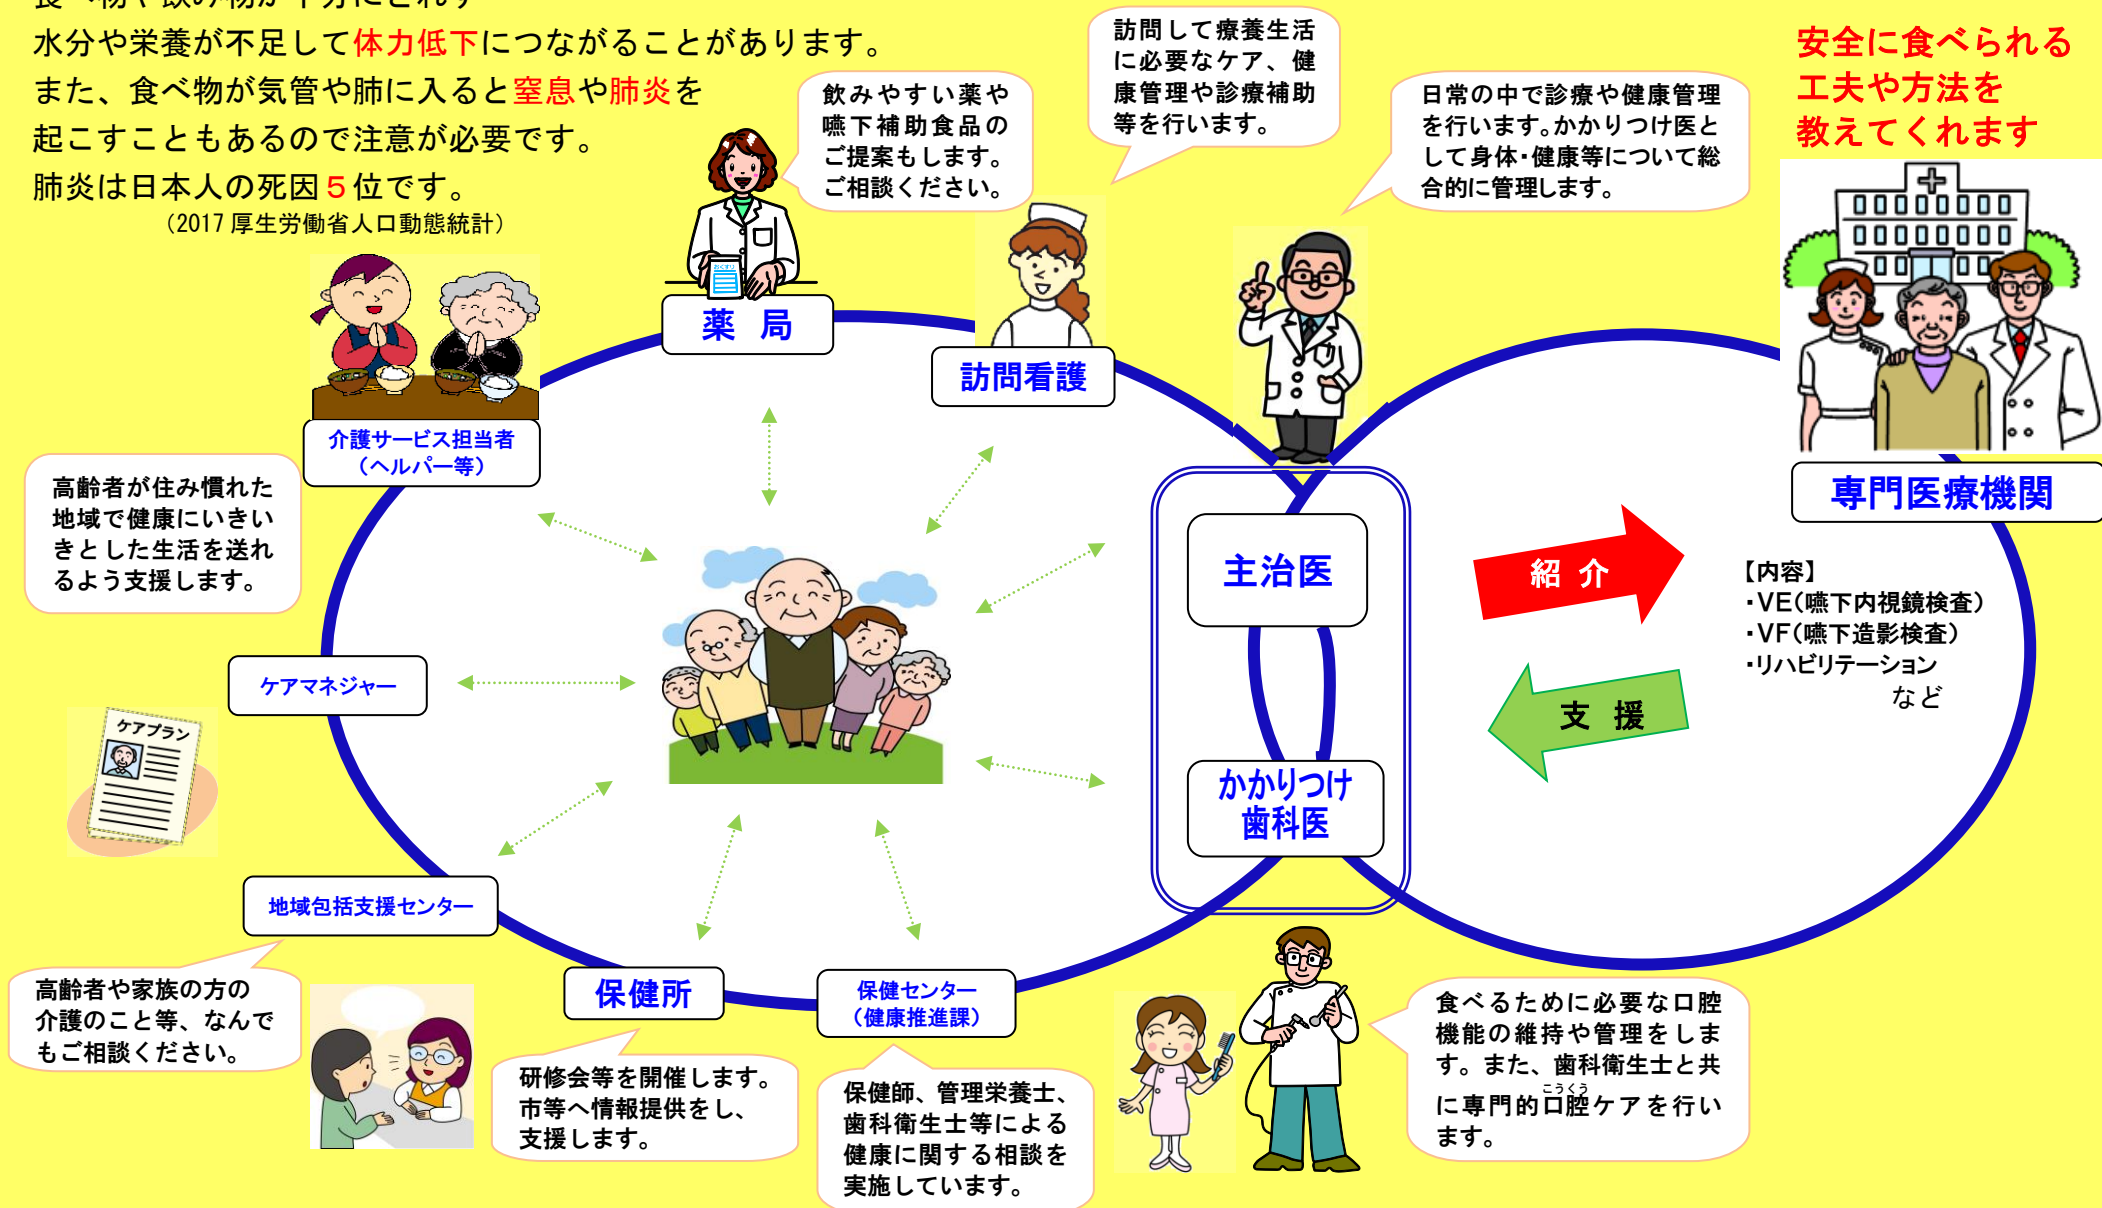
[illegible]
水分や栄養が不足して体力低下につながることがあります。
また、食べ物が気管や肺に入ると窒息や肺炎を起こすこともあるので注意が必要です。
肺炎は日本人の死因５位です。
（2017 厚生労働省人口動態統計）

飲みやすい薬や嚥下補助食品のご提案もします。ご相談ください。

訪問して療養生活に必要なケア、健康管理や診療補助等を行います。

日常の中で診療や健康管理を行います。かかりつけ医として身体・健康等について総合的に管理します。

安全に食べられる工夫や方法を教えてくれます

薬　局

訪問看護

介護サービス担当者（ヘルパー等）

高齢者が住み慣れた地域で健康にいきいきとした生活を送れるよう支援します。

主治医

専門医療機関

紹　介

【内容】
・VE（嚥下内視鏡検査）
・VF（嚥下造影検査）
・リハビリテーション
など

支　援

ケアマネジャー

ケアプラン

かかりつけ歯科医

地域包括支援センター

高齢者や家族の方の介護のこと等、なんでもご相談ください。

保健所

保健センター（健康推進課）

研修会等を開催します。市等へ情報提供をし、支援します。

保健師、管理栄養士、歯科衛生士等による健康に関する相談を実施しています。

食べるために必要な口腔機能の維持や管理をします。また、歯科衛生士と共に専門的口腔（こうくう）ケアを行います。